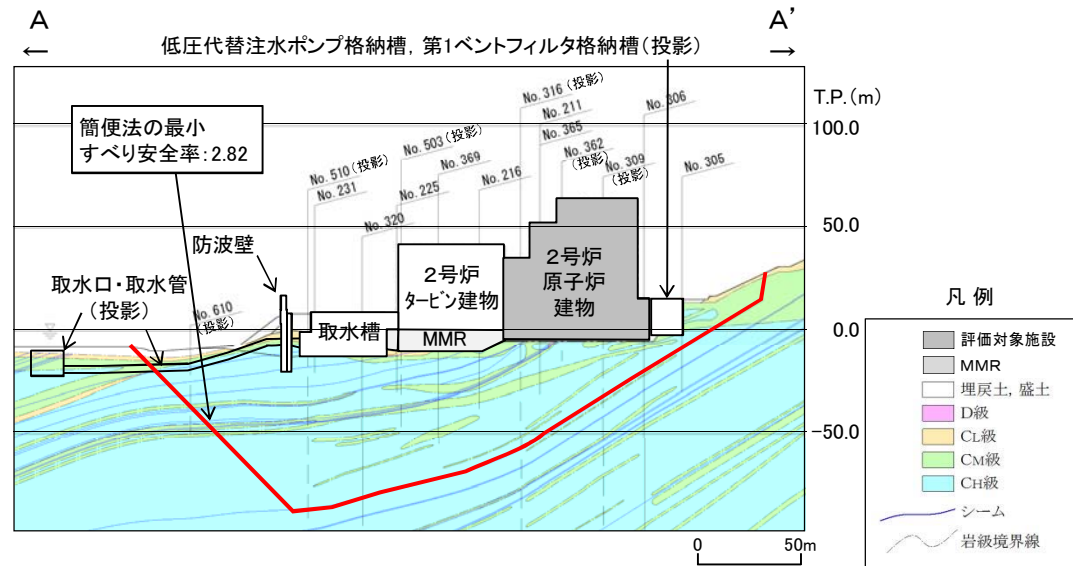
A
←
低圧代替注水ポンプ格納槽，第1ベントフィルタ格納槽（投影）
A'
→

T.P.(m)
100.0
50.0
0.0
-50.0

簡便法の最小
すべり安全率：2.82

No. 316（投影）
No. 211
No. 306
No. 365
No. 503（投影）
No. 362（投影）
No. 369
No. 510（投影）
No. 309（投影）
No. 305
No. 231
No. 225
No. 216
No. 320
No. 610（投影）

防波壁
取水口・取水管（投影）
取水槽
2号炉 タービン建物
MMR
2号炉 原子炉 建物

凡 例
評価対象施設
MMR
埋戻土，盛土
D級
CL級
CM級
CH級
シーム
岩級境界線

0
50m